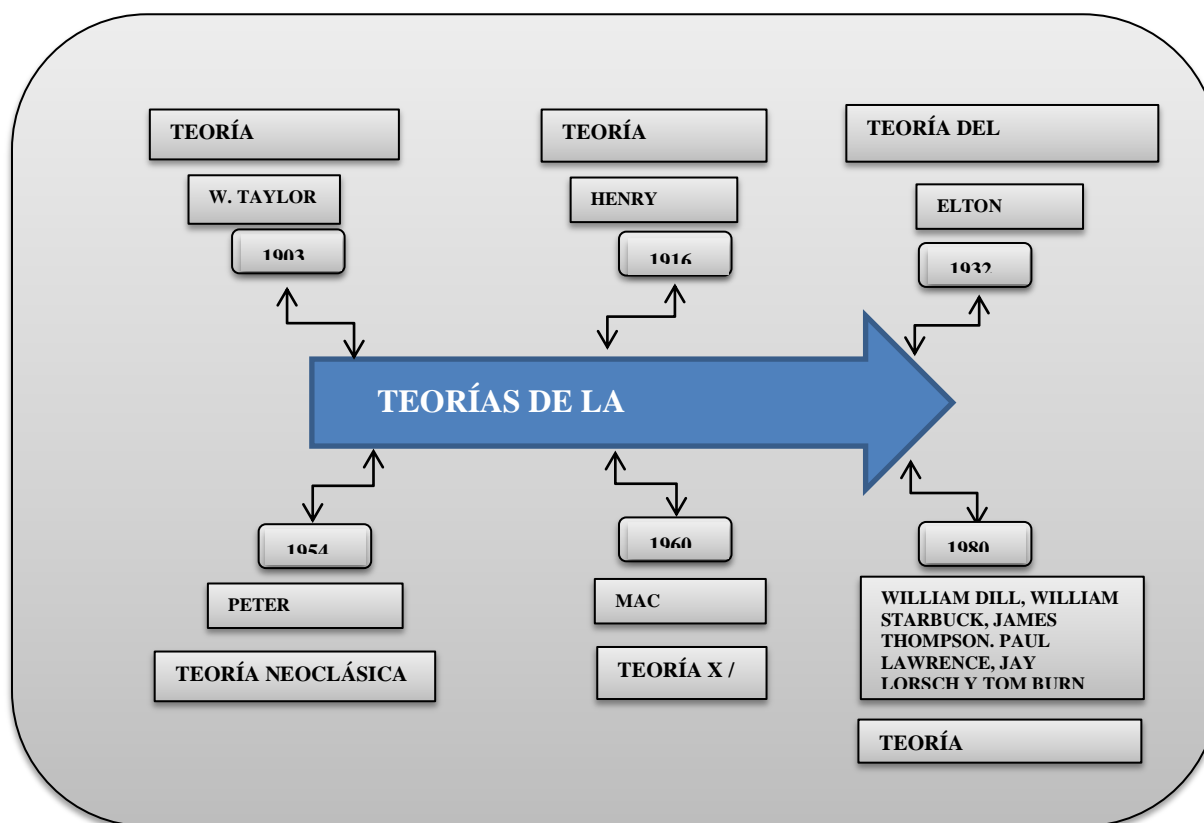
TEORÍA

W. TAYLOR

1903

TEORÍA

HENRY

1916

TEORÍA DEL

ELTON

1932

TEORÍAS DE LA

1954

PETER

TEORÍA NEOCLÁSICA

1960

MAC

TEORÍA X /

1980

WILLIAM DILL, WILLIAM STARBUCK, JAMES THOMPSON. PAUL LAWRENCE, JAY LORSCH Y TOM BURN

TEORÍA